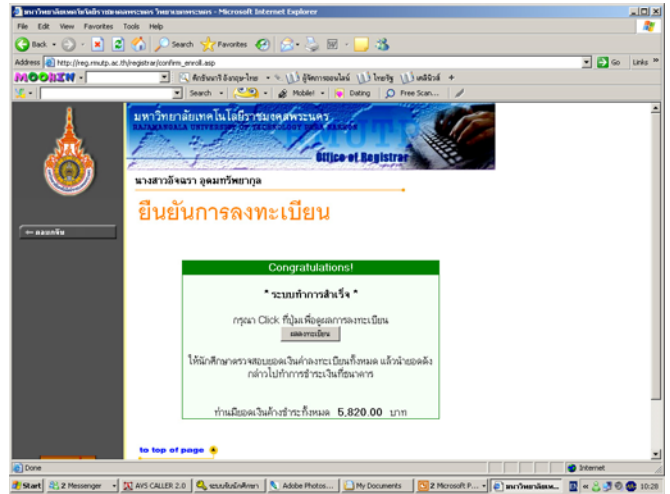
มหาวิทยาลัยเทคโนโลยีราชมงคลพระนคร วิทยาเขตพระนคร - Microsoft Internet Explorer

File Edit View Favorites Tools Help

Back Search Favorites

Address http://reg.rmutp.ac.th/registrar/confirm_enroll.asp Go Links

MOOBIN ศัพท์แปลไทย-อังกฤษ ผู้จัดการออนไลน์ ไทยรัฐ เดลินิวส์

Search Mobile! Dating Free Scan...

มหาวิทยาลัยเทคโนโลยีราชมงคลพระนคร
RAJAMANGALA UNIVERSITY OF TECHNOLOGY PHRA NAKHON
Office of Registrar

<< ออกจากระบบ

นางสาวอัจฉรา อุดมทรัพยากุล

ยืนยันการลงทะเบียน

Congratulations!

* ระบบทำการสำเร็จ *

กรุณา Click ที่ปุ่มเพื่อดูผลการลงทะเบียน ผลลงทะเบียน

ให้นักศึกษาตรวจสอบยอดเงินค่าลงทะเบียนทั้งหมด แล้วนำยอดดังกล่าวไปทำการชำระเงินที่ธนาคาร

ท่านมียอดเงินค้างชำระทั้งหมด 5,820.00 บาท

to top of page

Done Internet

Start 2 Messenger AVS CALLER 2.0 ระบบรับนักศึกษา Adobe Photos... My Documents 2 Microsoft P... มหาวิทยาลัยเท... 10:28